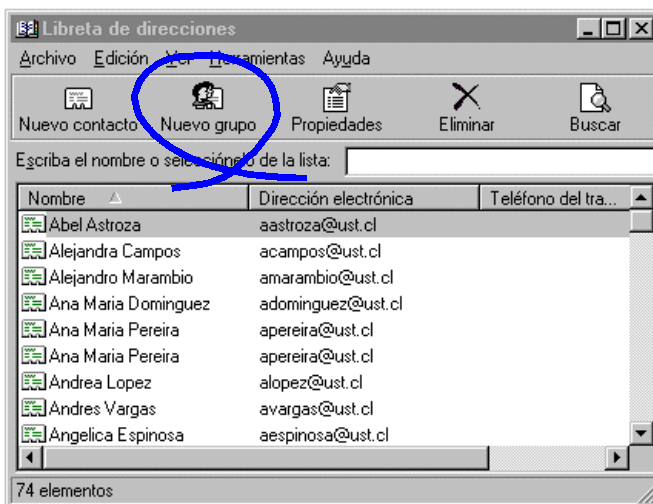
Libreta de direcciones

Archivo Edición Ver Herramientas Ayuda

Nuevo contacto Nuevo grupo Propiedades Eliminar Buscar

Escriba el nombre o selecciónelo de la lista:

| Nombre | Dirección electrónica | Teléfono del tra... |
|---|---|---|
| Abel Astroza | aastroza@ust.cl | |
| Alejandra Campos | acampos@ust.cl | |
| Alejandro Marambio | amarambio@ust.cl | |
| Ana Maria Dominguez | adominguez@ust.cl | |
| Ana Maria Pereira | apereira@ust.cl | |
| Ana Maria Pereira | apereira@ust.cl | |
| Andrea Lopez | alopez@ust.cl | |
| Andres Vargas | avargas@ust.cl | |
| Angelica Espinosa | aespinosa@ust.cl | |

74 elementos